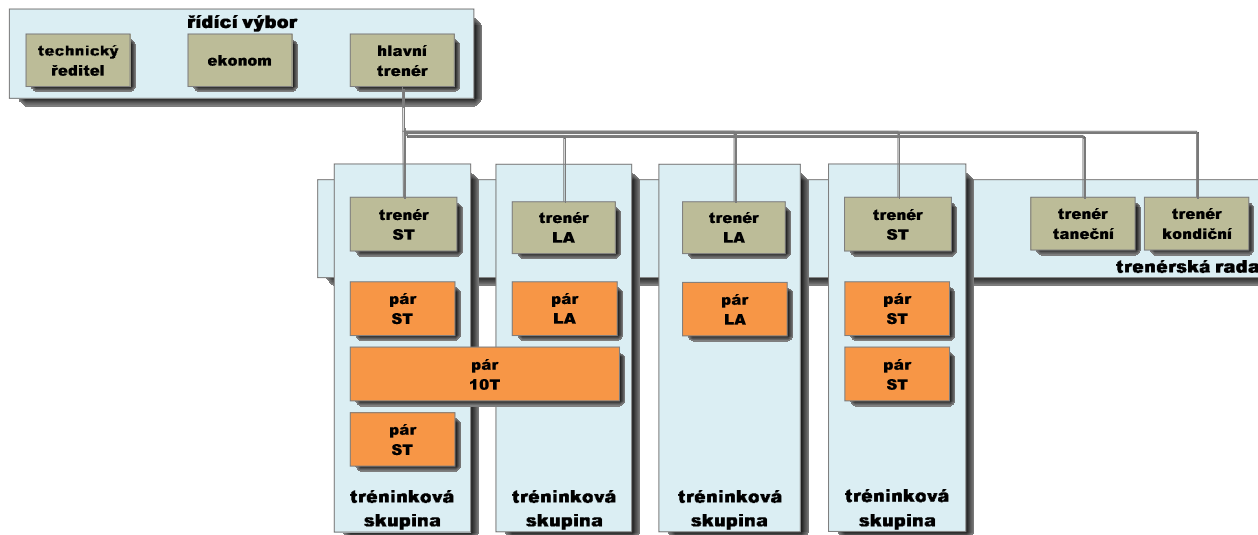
řídící výbor

technický ředitel

ekonom

hlavní trenér

trenér ST

trenér LA

trenér LA

trenér ST

trenér taneční

trenér kondiční

trenérská rada

pár ST

pár LA

pár LA

pár ST

pár 10T

pár ST

pár ST

tréninková skupina

tréninková skupina

tréninková skupina

tréninková skupina